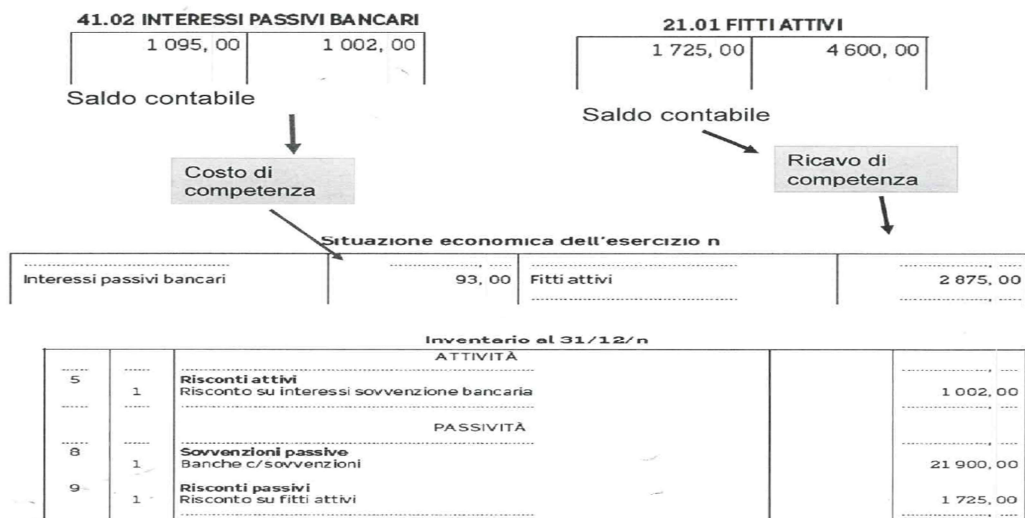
41.02 INTERESSI PASSIVI BANCARI

| 1 095, 00 | 1 002, 00 |
|---|---|

Saldo contabile

Costo di competenza

21.01 FITTI ATTIVI

| 1 725, 00 | 4 600, 00 |
|---|---|

Saldo contabile

Ricavo di competenza

Situazione economica dell'esercizio n

| | | | |
|---|---|---|---|
| ............................................ | ..................., ..... | ............................................ | ..................., ..... |
| Interessi passivi bancari | 93, 00 | Fitti attivi | 2 875, 00 |
| | | ............................................ | ..................., ..... |

Inventario al 31/12/n

| | | | |
|---|---|---|---|
| ...... | ...... | ATTIVITÀ | ..................., ..... |
| 5 | | Risconti attivi | |
| | 1 | Risconto su interessi sovvenzione bancaria | 1 002, 00 |
| ...... | ...... | ............................................ | ..................., ..... |
| | | PASSIVITÀ | |
| ...... | ...... | ............................................ | ..................., ..... |
| 8 | | Sovvenzioni passive | |
| | 1 | Banche c/sovvenzioni | 21 900, 00 |
| 9 | | Risconti passivi | |
| | 1 | Risconto su fitti attivi | 1 725, 00 |
| | | ............................................ | ..................., ..... |